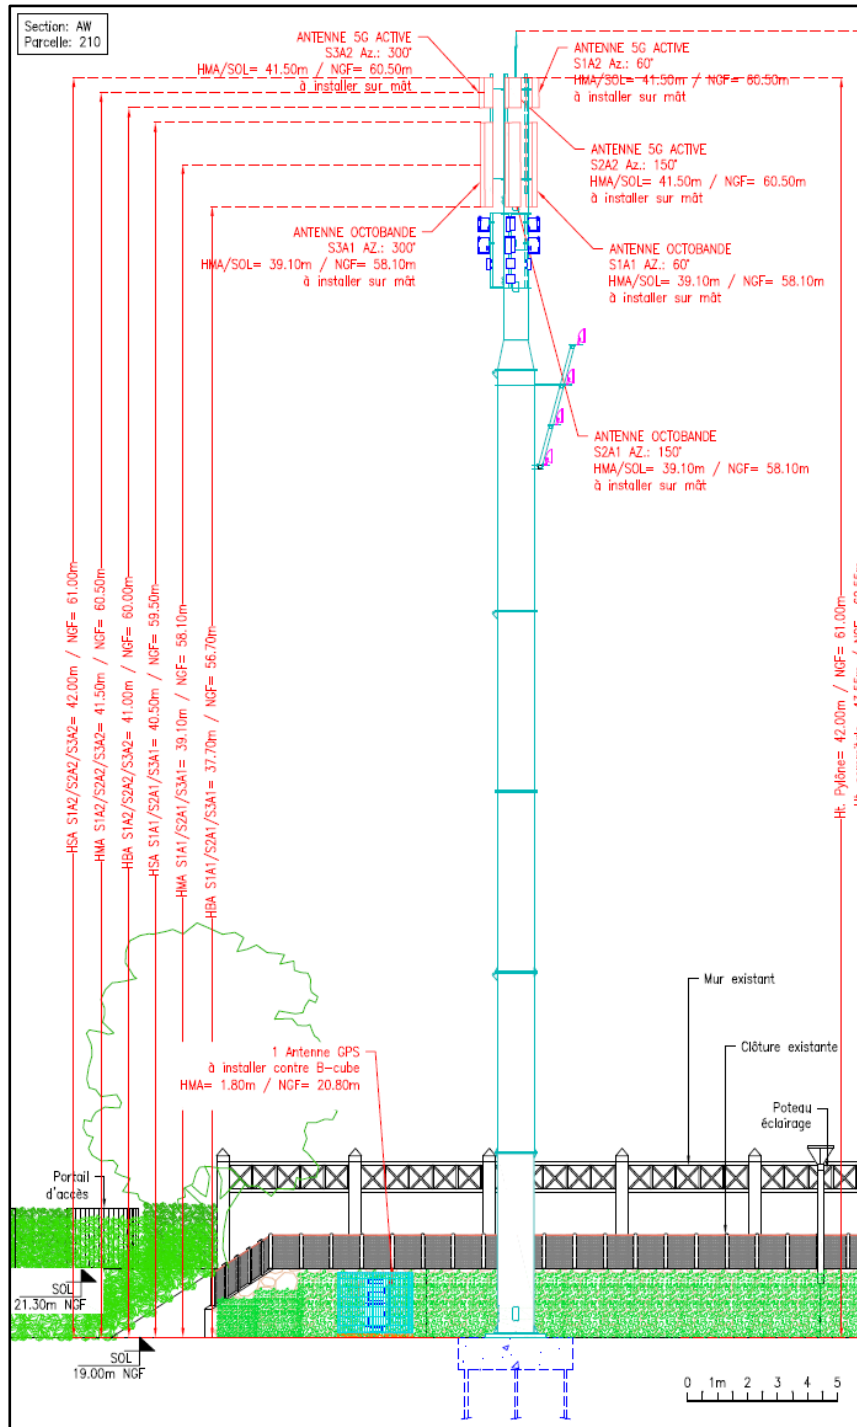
Section: AW
Parcelle: 210

ANTENNE 5G ACTIVE
S3A2 Az.: 300°
HMA/SOL= 41.50m / NGF= 60.50m
à installer sur mât

ANTENNE 5G ACTIVE
S1A2 Az.: 60°
HMA/SOL= 41.50m / NGF= 60.50m
à installer sur mât

ANTENNE 5G ACTIVE
S2A2 Az.: 150°
HMA/SOL= 41.50m / NGF= 60.50m
à installer sur mât

ANTENNE OCTOBANDE
S3A1 AZ.: 300°
HMA/SOL= 39.10m / NGF= 58.10m
à installer sur mât

ANTENNE OCTOBANDE
S1A1 AZ.: 60°
HMA/SOL= 39.10m / NGF= 58.10m
à installer sur mât

ANTENNE OCTOBANDE
S2A1 AZ.: 150°
HMA/SOL= 39.10m / NGF= 58.10m
à installer sur mât

HSA S1A2/S2A2/S3A2= 42.00m / NGF= 61.00m
HMA S1A2/S2A2/S3A2= 41.50m / NGF= 60.50m
HBA S1A2/S2A2/S3A2= 41.00m / NGF= 60.00m
HSA S1A1/S2A1/S3A1= 40.50m / NGF= 59.50m
HMA S1A1/S2A1/S3A1= 39.10m / NGF= 58.10m
HBA S1A1/S2A1/S3A1= 37.70m / NGF= 56.70m

Ht. Pylône= 42.00m / NGF= 61.00m
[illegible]

Mur existant

Clôture existante

1 Antenne GPS
à installer contre B-cube
HMA= 1.80m / NGF= 20.80m

Poteau éclairage

Portail d'accès

SOL
21.30m NGF

SOL
19.00m NGF

0 1m 2 3 4 5